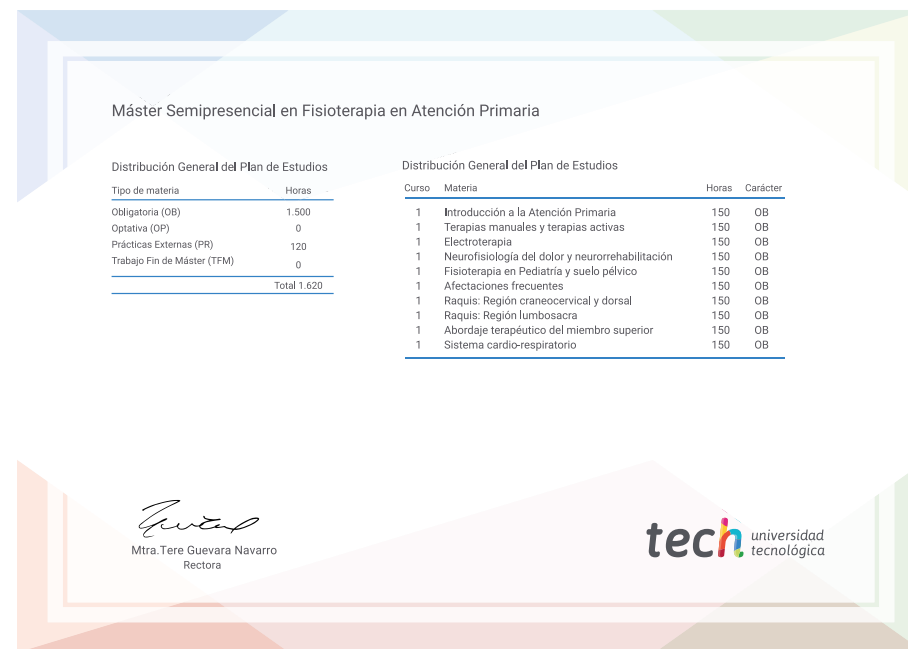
Máster Semipresencial en Fisioterapia en Atención Primaria

Distribución General del Plan de Estudios

| Tipo de materia | Horas |
|---|---|
| Obligatoria (OB) | 1.500 |
| Optativa (OP) | 0 |
| Prácticas Externas (PR) | 120 |
| Trabajo Fin de Máster (TFM) | 0 |
| | Total 1.620 |

Distribución General del Plan de Estudios

| Curso | Materia | Horas | Carácter |
|---|---|---|---|
| 1 | Introducción a la Atención Primaria | 150 | OB |
| 1 | Terapias manuales y terapias activas | 150 | OB |
| 1 | Electroterapia | 150 | OB |
| 1 | Neurofisiología del dolor y neurorrehabilitación | 150 | OB |
| 1 | Fisioterapia en Pediatría y suelo pélvico | 150 | OB |
| 1 | Afectaciones frecuentes | 150 | OB |
| 1 | Raquis: Región craneocervical y dorsal | 150 | OB |
| 1 | Raquis: Región lumbosacra | 150 | OB |
| 1 | Abordaje terapéutico del miembro superior | 150 | OB |
| 1 | Sistema cardio-respiratorio | 150 | OB |

Mtra.Tere Guevara Navarro
Rectora

tech universidad tecnológica